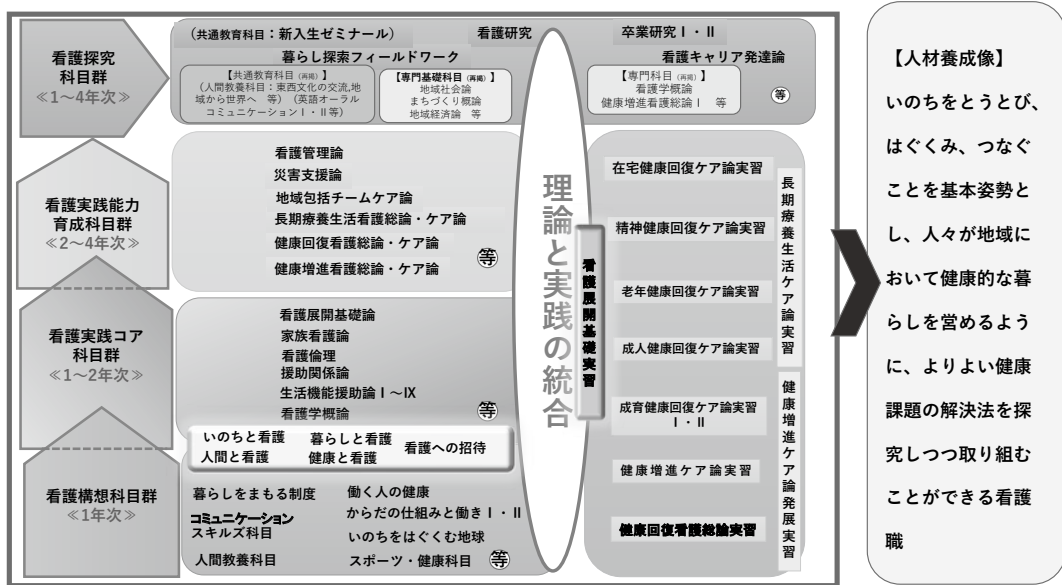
看護探究科目群
≪1～4年次≫

（共通教育科目：新入生ゼミナール）
看護研究
卒業研究Ⅰ・Ⅱ
暮らし探索フィールドワーク
看護キャリア発達論
【共通教育科目（再掲）】（人間教養科目：東西文化の交流、地域から世界へ　等）（英語オーラルコミュニケーションⅠ・Ⅱ等）
【専門基礎科目（再掲）】地域社会論 まちづくり概論 地域経済論　等
【専門科目（再掲）】看護学概論 健康増進看護総論Ⅰ　等
等

看護実践能力育成科目群
≪2～4年次≫

看護管理論
災害支援論
地域包括チームケア論
長期療養生活看護総論・ケア論
健康回復看護総論・ケア論
健康増進看護総論・ケア論
等

看護実践コア科目群
≪1～2年次≫

看護展開基礎論
家族看護論
看護倫理
援助関係論
生活機能援助論Ⅰ～Ⅸ
看護学概論
等
いのちと看護
人間と看護
暮らしと看護
健康と看護
看護への招待

看護構想科目群
≪1年次≫

暮らしをまもる制度
コミュニケーションスキルズ科目
人間教養科目
働く人の健康
からだの仕組みと働きⅠ・Ⅱ
いのちをはぐくむ地球
スポーツ・健康科目
等

理論と実践の統合

看護展開基礎実習

在宅健康回復ケア論実習
精神健康回復ケア論実習
老年健康回復ケア論実習
成人健康回復ケア論実習
成育健康回復ケア論実習Ⅰ・Ⅱ
健康増進ケア論実習
健康回復看護総論実習

長期療養生活ケア論実習
健康増進ケア論発展実習

【人材養成像】
いのちをとうとび、はぐくみ、つなぐことを基本姿勢とし、人々が地域において健康的な暮らしを営めるように、よりよい健康課題の解決法を探究しつつ取り組むことができる看護職